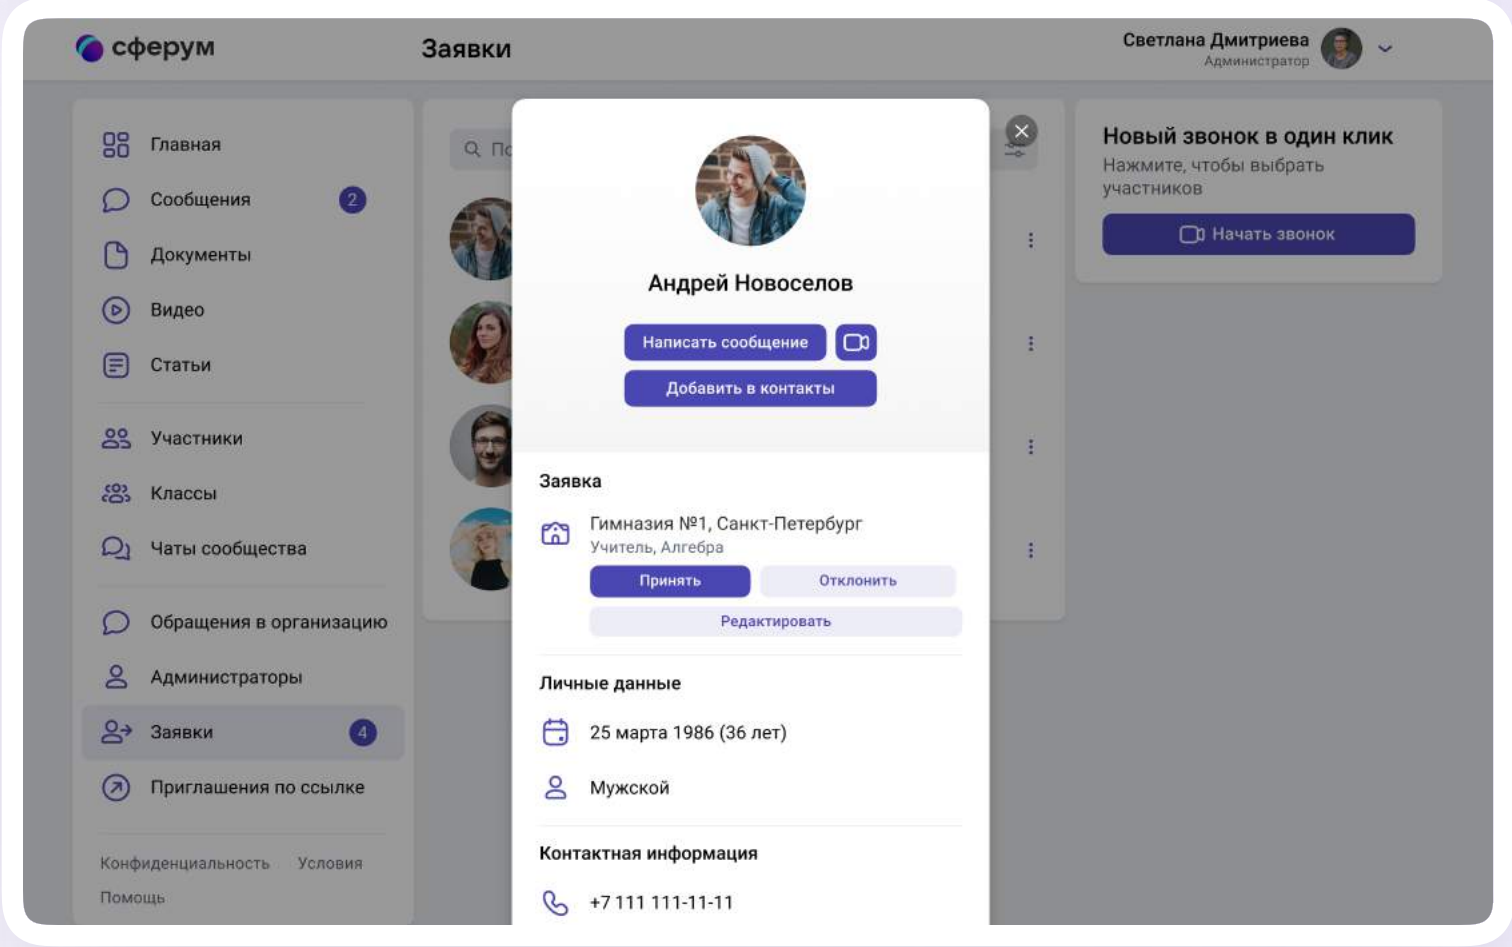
сферум

Заявки

Светлана Дмитриева
Администратор

Главная
Сообщения 2
Документы
Видео
Статьи
Участники
Классы
Чаты сообщества
Обращения в организацию
Администраторы
Заявки 4
Приглашения по ссылке

Конфиденциальность Условия
Помощь

По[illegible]

Андрей Новоселов

Написать сообщение

Добавить в контакты

Заявка

Гимназия №1, Санкт-Петербург
Учитель, Алгебра

Принять Отклонить

Редактировать

Личные данные

25 марта 1986 (36 лет)

Мужской

Контактная информация

+7 111 111-11-11

Новый звонок в один клик
Нажмите, чтобы выбрать участников

Начать звонок